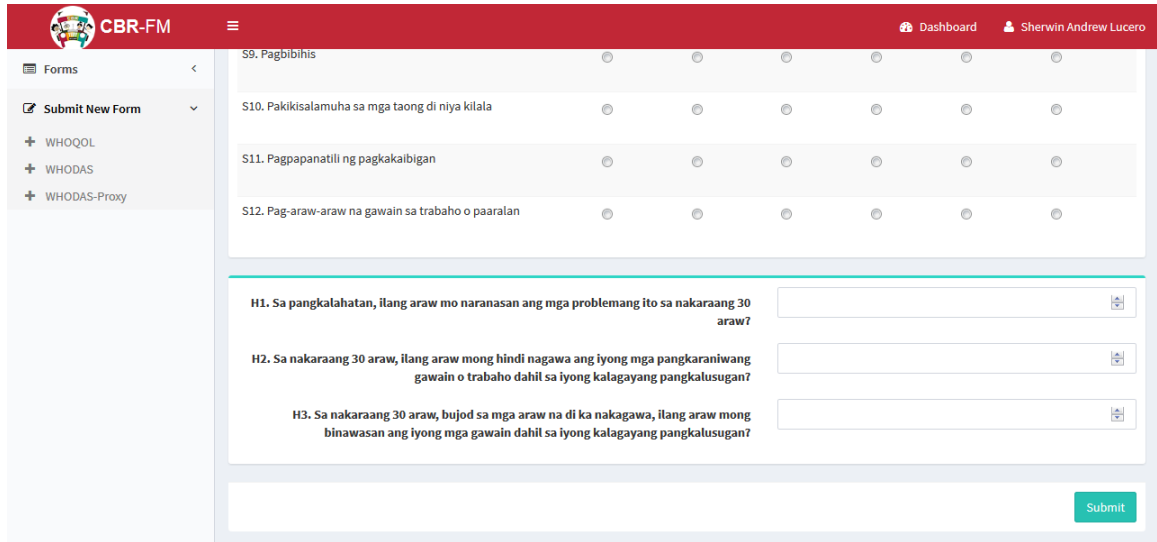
CBR-FM

≡

Dashboard

Sherwin Andrew Lucero

Forms

Submit New Form

WHOQOL

WHODAS

WHODAS-Proxy

S9. Pagbibihis

S10. Pakikisalamuha sa mga taong di niya kilala

S11. Pagpapanatili ng pagkakaibigan

S12. Pag-araw-araw na gawain sa trabaho o paaralan

H1. Sa pangkalahatan, ilang araw mo naranasan ang mga problemang ito sa nakaraang 30 araw?

H2. Sa nakaraang 30 araw, ilang araw mong hindi nagawa ang iyong mga pangkaraniwang gawain o trabaho dahil sa iyong kalagayang pangkalusugan?

H3. Sa nakaraang 30 araw, bujod sa mga araw na di ka nakagawa, ilang araw mong binawasan ang iyong mga gawain dahil sa iyong kalagayang pangkalusugan?

Submit